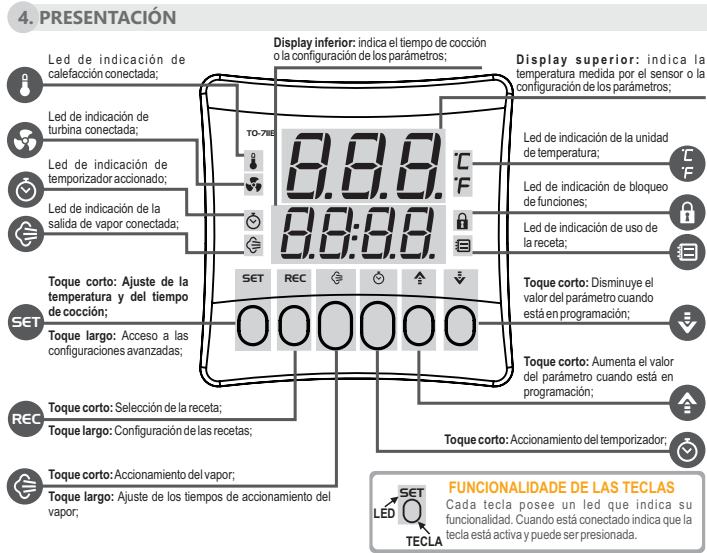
4. PRESENTACIÓN

Led de indicación de calefacción conectada;

Led de indicación de turbina conectada;

Led de indicación de temporizador accionado;

Led de indicación de la salida de vapor conectada;

**Display inferior:** indica el tiempo de cocción o la configuración de los parámetros;

**Display superior:** indica la temperatura medida por el sensor o la configuración de los parámetros;

TO-7IIE

Led de indicación de la unidad de temperatura;

Led de indicación de bloqueo de funciones;

Led de indicación de uso de la receta;

SET REC

**Toque corto: Ajuste de la temperatura y del tiempo de cocción;**

**Toque largo:** Acceso a las configuraciones avanzadas;

**Toque corto:** Disminuye el valor del parámetro cuando está en programación;

**Toque corto:** Aumenta el valor del parámetro cuando está en programación;

**Toque corto:** Selección de la receta;
**Toque largo:** Configuración de las recetas;

**Toque corto:** Accionamiento del temporizador;

**Toque corto:** Accionamiento del vapor;
**Toque largo:** Ajuste de los tiempos de accionamiento del vapor;

FUNCIONALIDADE DE LAS TECLAS
LED SET TECLA
Cada tecla posee un led que indica su funcionalidad. Cuando está conectado indica que la tecla está activa y puede ser presionada.